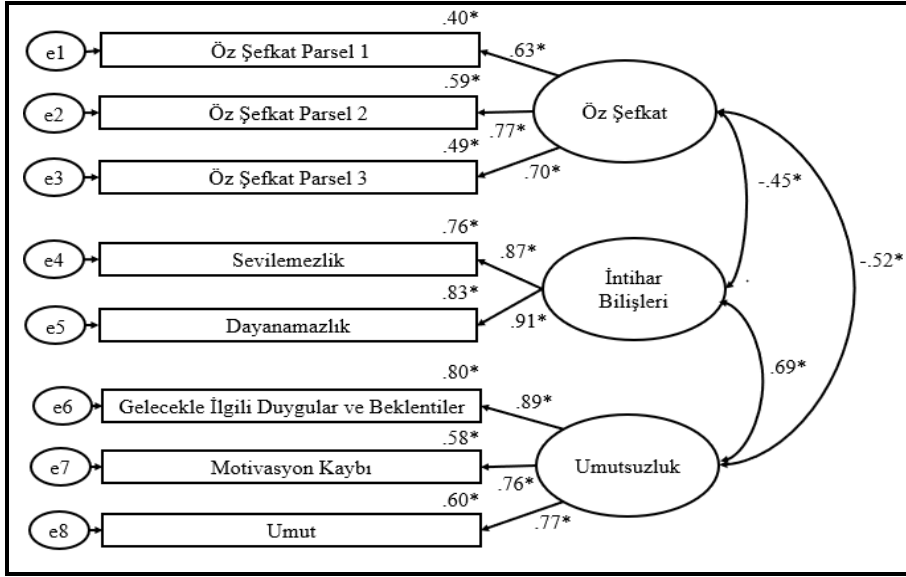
.40*
e1
Öz Şefkat Parsel 1
.63*
.59*
e2
Öz Şefkat Parsel 2
.77*
Öz Şefkat
.49*
e3
Öz Şefkat Parsel 3
.70*
-.45*
.76*
e4
Sevilemezlik
.87*
İntihar Bilişleri
-.52*
.83*
e5
Dayanamazlık
.91*
.69*
.80*
e6
Gelecekle İlgili Duygular ve Beklentiler
.89*
.58*
e7
Motivasyon Kaybı
Umutsuzluk
.76*
.60*
e8
Umut
.77*